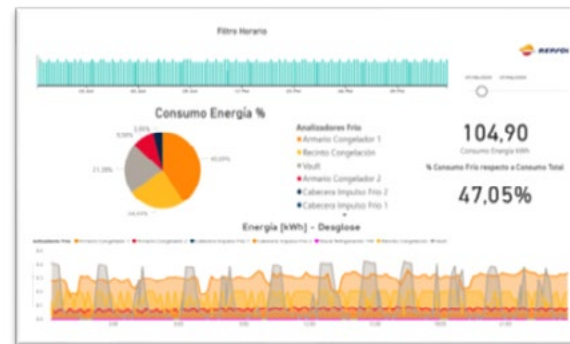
Filtro Horario

REPSOL

Consumo Energía %

45,69%

24,07%

21,09%

9,59%

3,66%

Analizadores Frío

Armario Congelador 1

Recinto Congelación

Vault

Armario Congelador 2

Cabecera Impulso Frío 2

Cabecera Impulso Frío 1

104,90

Consumo Energía kWh

% Consumo Frío respecto a Consumo Total

47,05%

Energía [kWh] - Desglose

Analizadores Frío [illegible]